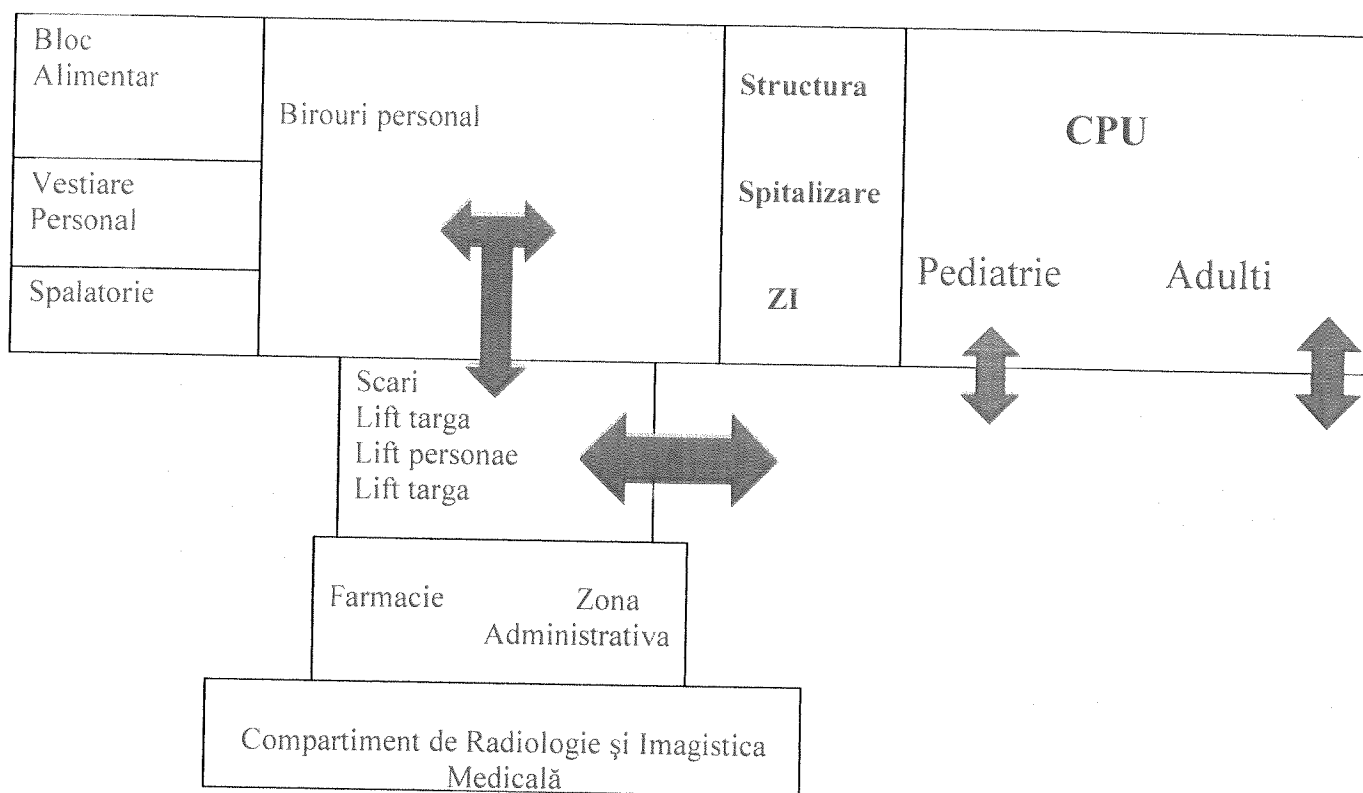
Bloc Alimentar

Vestiare Personal

Spalatorie

Birouri personal

Structura

Spitalizare

ZI

CPU

Pediatrie

Adulti

Scari
Lift targa
Lift personae
Lift targa

Farmacie

Zona Administrativa

Compartiment de Radiologie și Imagistica Medicală